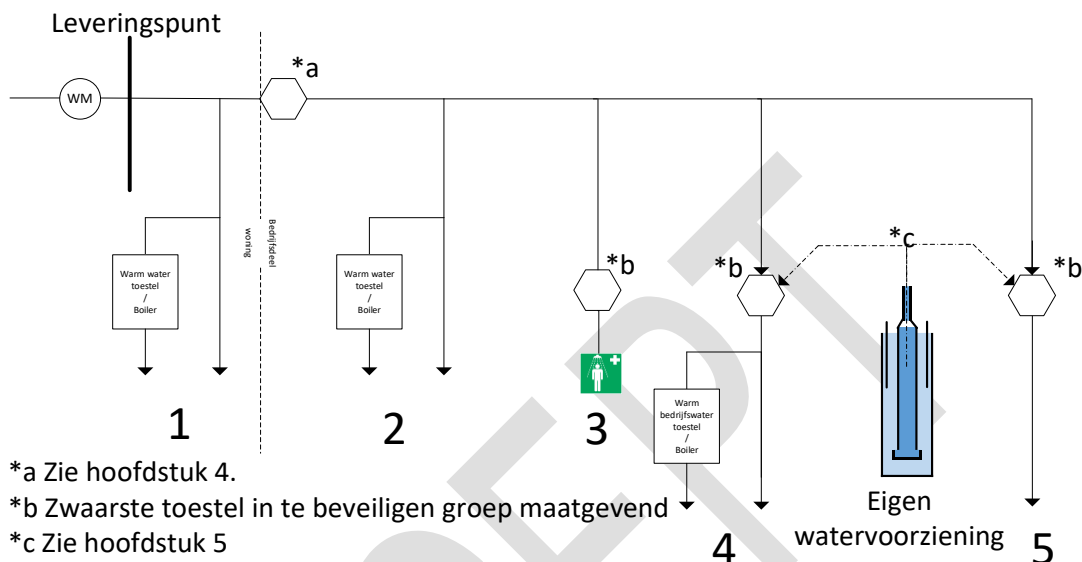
Leveringspunt

WM

*a

Bedrijfsdeel woning

Warm water toestel / Boiler

Warm water toestel / Boiler

*b

*b

*c

*b

Warm bedrijfswater toestel / Boiler

1

2

3

4

5

Eigen watervoorziening

*a Zie hoofdstuk 4.

*b Zwaarste toestel in te beveiligen groep maatgevend

*c Zie hoofdstuk 5